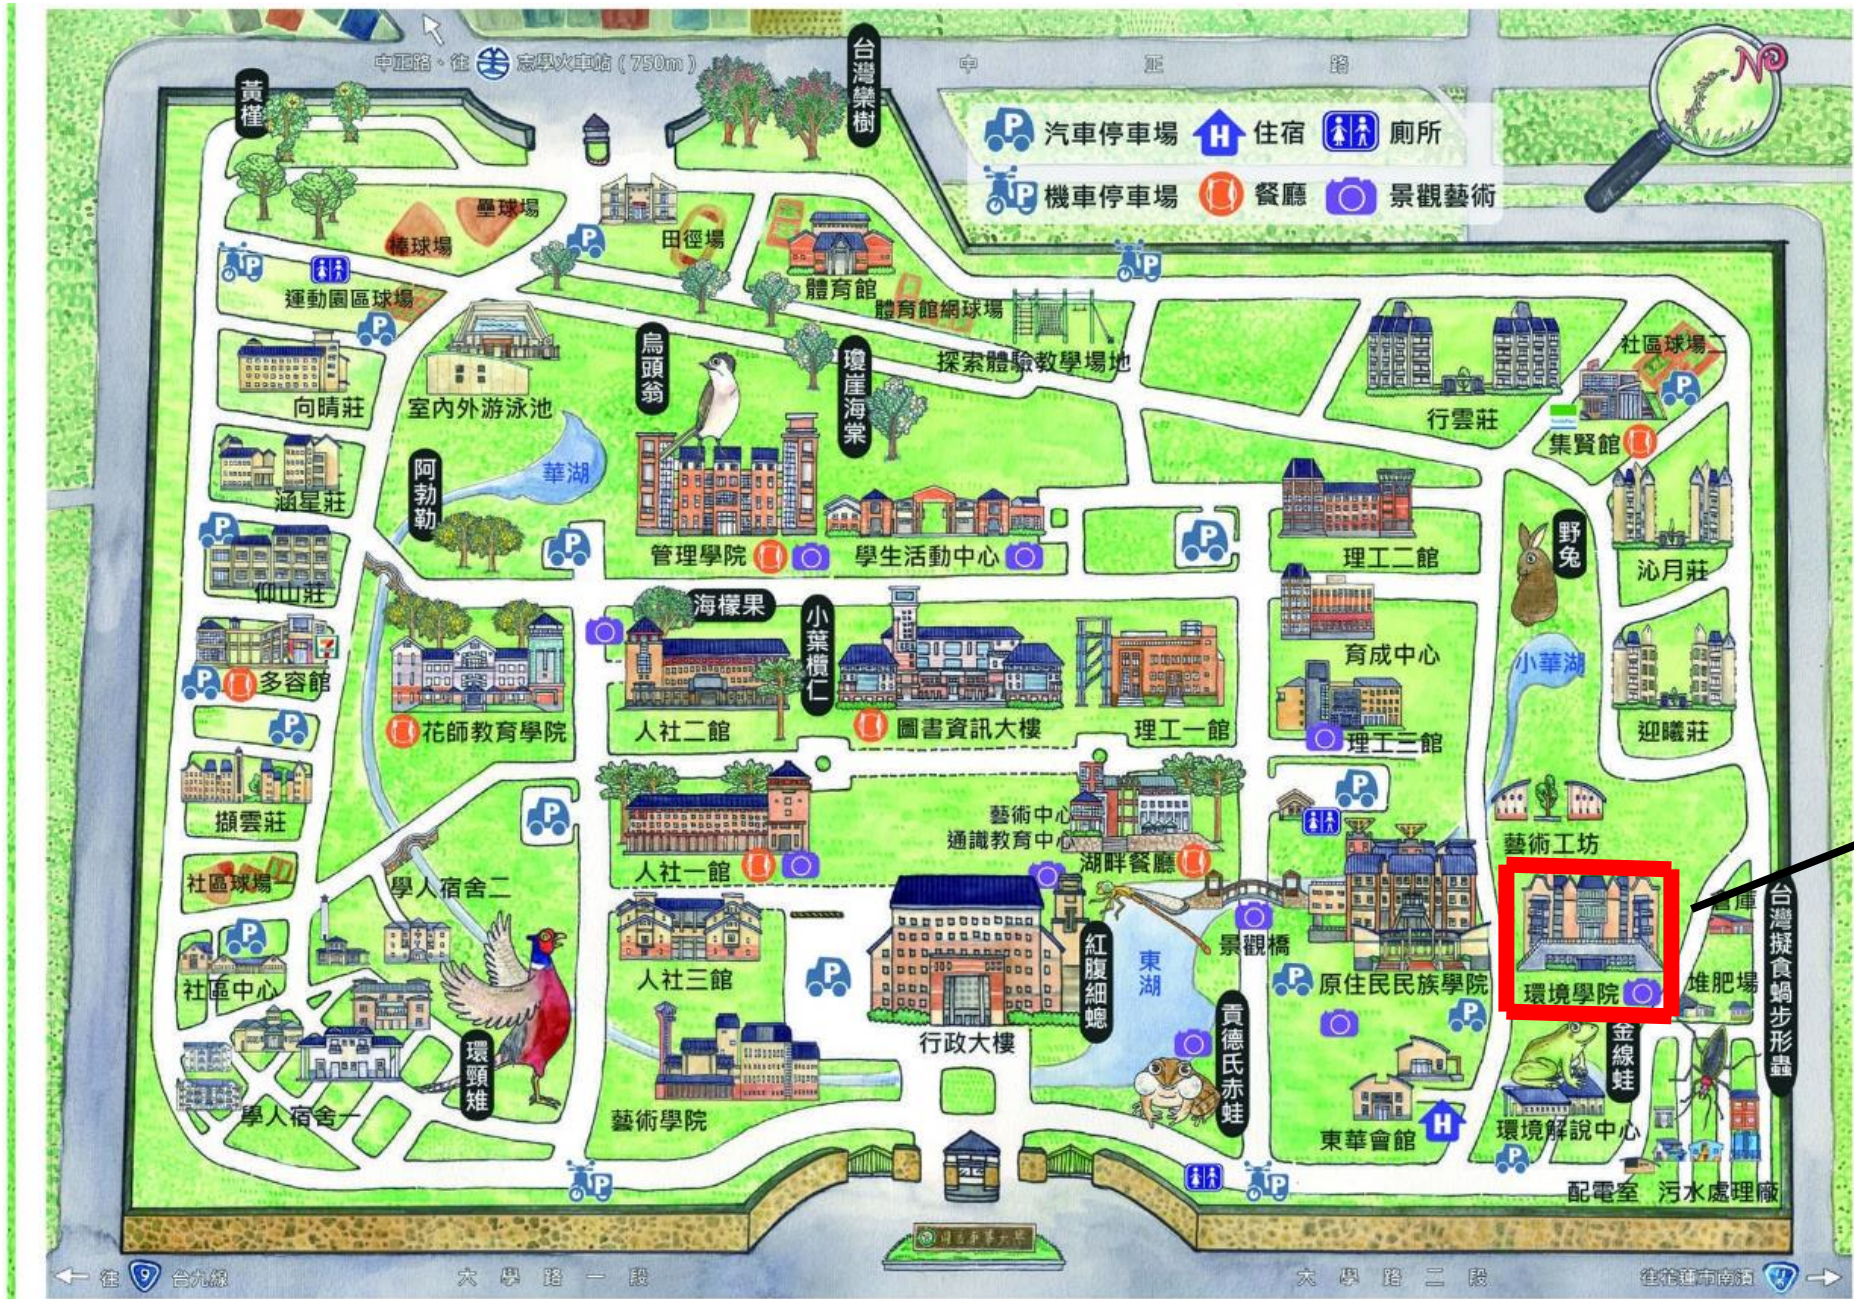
中正路、往 志學火車站（750m）
中 正 路
台灣欒樹
黃槿
汽車停車場 住宿 廁所
機車停車場 餐廳 景觀藝術
壘球場
棒球場
田徑場
體育館
體育館網球場
運動園區球場
探索體驗教學場地
烏頭翁
瓊崖海棠
社區球場二
向晴莊
室內外游泳池
行雲莊
集賢館
阿勃勒
華湖
涵星莊
管理學院
學生活動中心
理工二館
野兔
沁月莊
仰山莊
海檬果
小葉欖仁
育成中心
小華湖
多容館
人社二館
圖書資訊大樓
理工一館
迎曦莊
花師教育學院
理工三館
擷雲莊
藝術中心
通識教育中心
藝術工坊
人社一館
湖畔餐廳
社區球場一
學人宿舍二
倉庫
台灣擬食蝸步形蟲
人社三館
景觀橋
社區中心
紅腹細蟌
東湖
原住民民族學院
環境學院
堆肥場
金線蛙
行政大樓
貢德氏赤蛙
環頸雉
學人宿舍一
藝術學院
東華會館
環境解說中心
配電室
污水處理廠
往 台九線
大 學 路 一 段
大 學 路 二 段
往花蓮市南濱